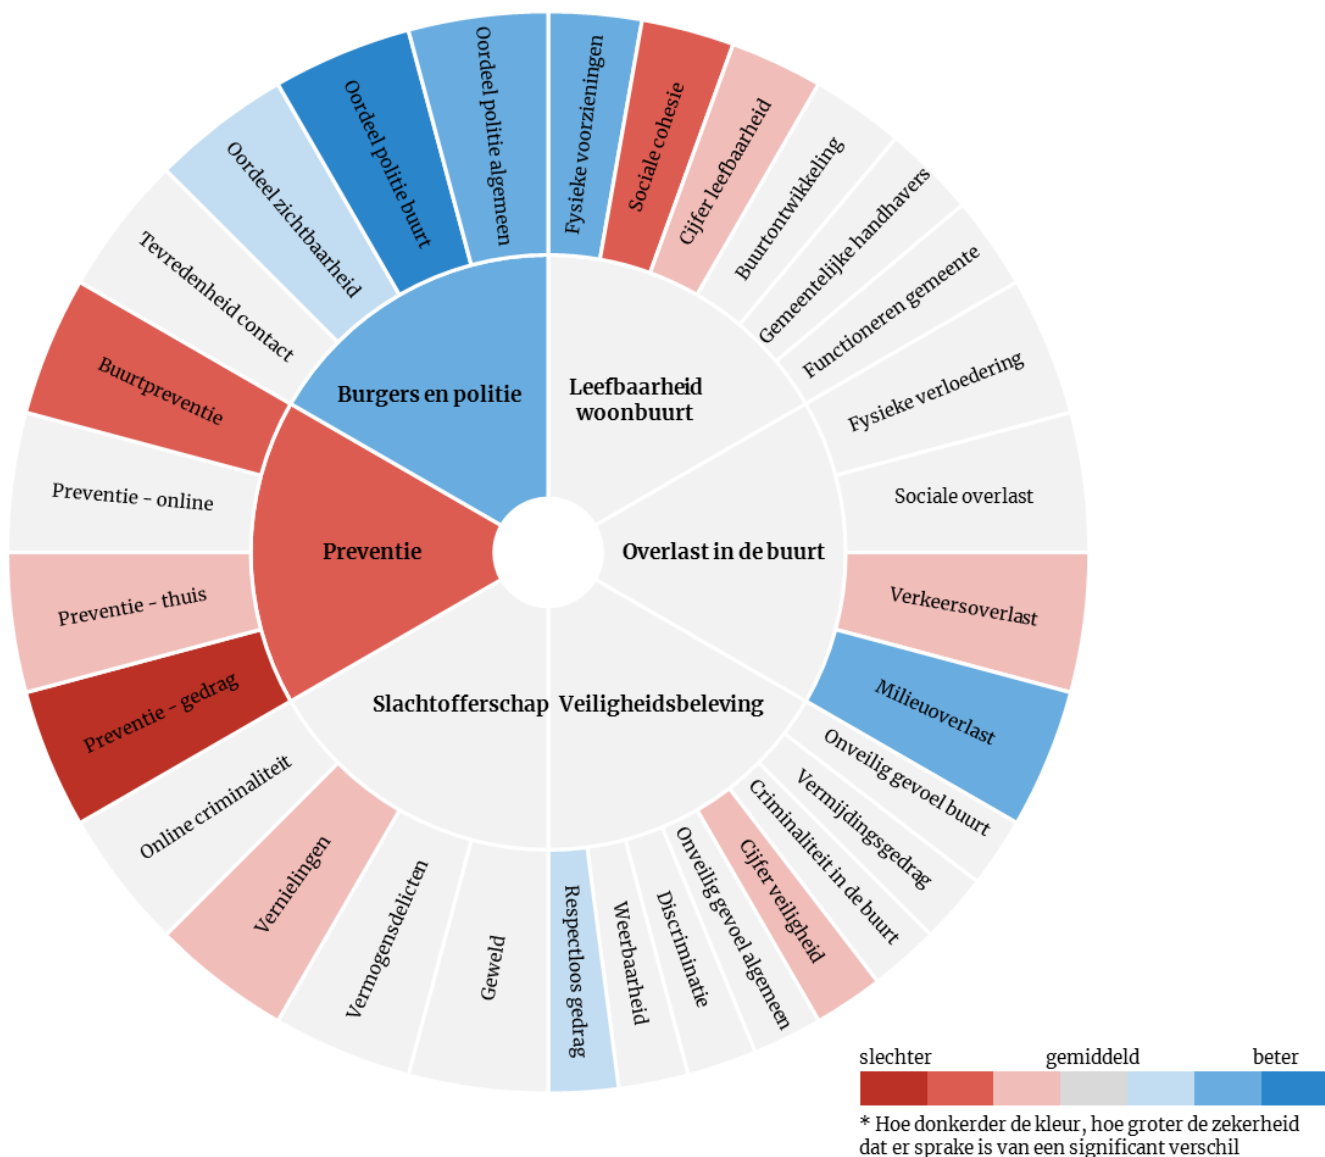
Oordeel politie algemeen
Oordeel politie buurt
Oordeel zichtbaarheid
Tevredenheid contact
Fysieke voorzieningen
Sociale cohesie
Cijfer leefbaarheid
Buurtontwikkeling
Gemeentelijke handhavers
Functioneren gemeente
Fysieke verloedering
Sociale overlast

Burgers en politie
Leefbaarheid woonbuurt

Buurtpreventie
Preventie - online
Preventie
Overlast in de buurt
Preventie - thuis
Preventie - gedrag

Verkeersoverlast
Milieuoverlast

Slachtofferschap
Veiligheidsbeleving

Onveilig gevoel buurt
Vermijdingsgedrag
Criminaliteit in de buurt
Cijfer veiligheid
Onveilig gevoel algemeen
Discriminatie
Weerbaarheid
Respectloos gedrag
Geweld
Vermogensdelicten
Vernielingen
Online criminaliteit

slechter
gemiddeld
beter

* Hoe donkerder de kleur, hoe groter de zekerheid dat er sprake is van een significant verschil